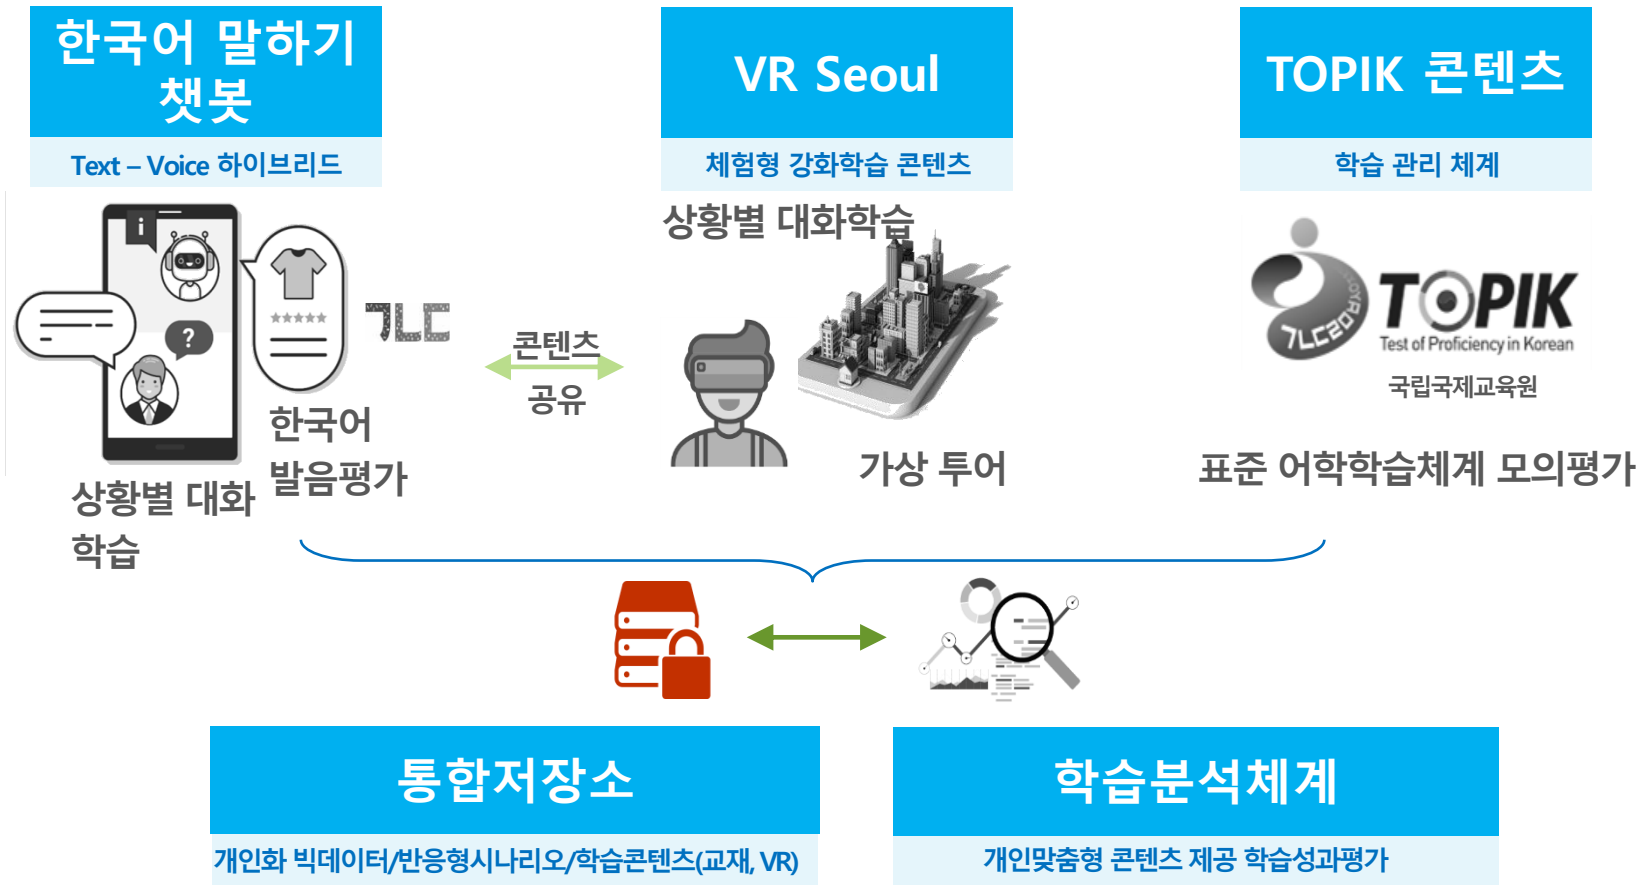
한국어 말하기 챗봇

Text – Voice 하이브리드

VR Seoul

체험형 강화학습 콘텐츠

TOPIK 콘텐츠

학습 관리 체계

상황별 대화학습

ㄱㄴㄷ

콘텐츠
공유

한국어
발음평가

상황별 대화
학습

가상 투어

ㄱㄴㄷ20 TOPIK
TOPIK
Test of Proficiency in Korean
국립국제교육원

표준 어학학습체계 모의평가

통합저장소

개인화 빅데이터/반응형시나리오/학습콘텐츠(교재, VR)

학습분석체계

개인맞춤형 콘텐츠 제공 학습성과평가